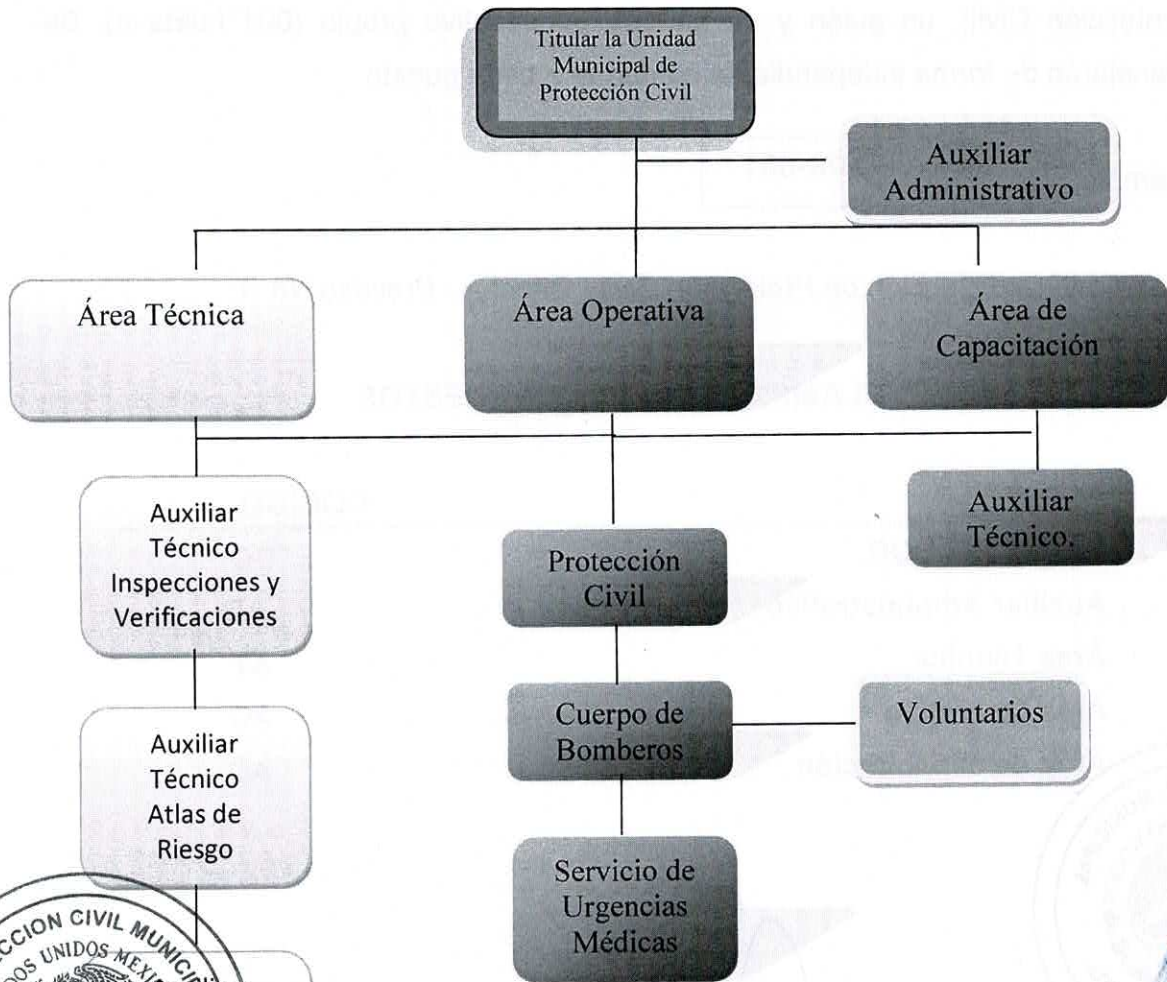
Titular la Unidad Municipal de Protección Civil

Auxiliar Administrativo

Área Técnica

Área Operativa

Área de Capacitación

Auxiliar Técnico Inspecciones y Verificaciones

Auxiliar Técnico.

Protección Civil

Auxiliar Técnico Atlas de Riesgo

Cuerpo de Bomberos

Voluntarios

Servicio de Urgencias Médicas

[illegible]CCION CIVIL MUNIC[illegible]
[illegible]OS UNIDOS MEXI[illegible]